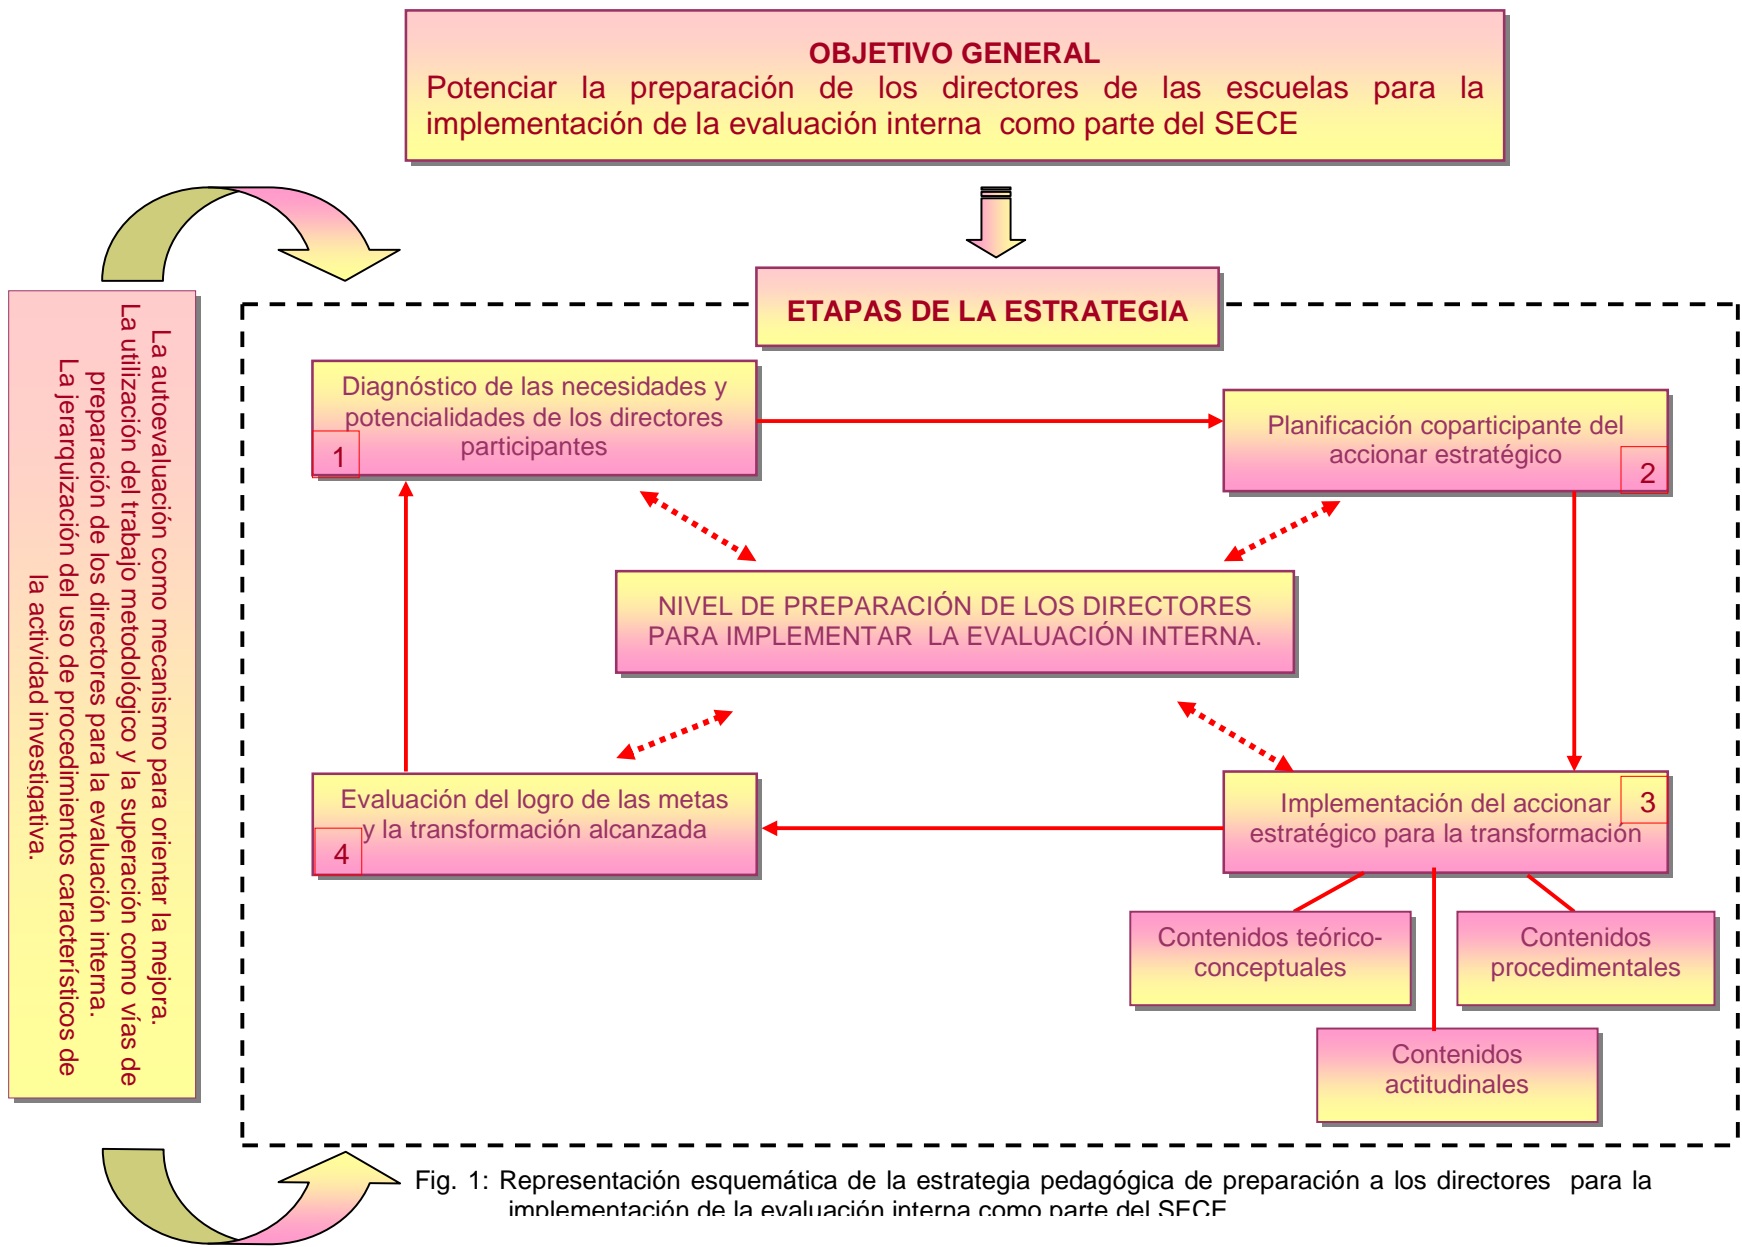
OBJETIVO GENERAL
Potenciar la preparación de los directores de las escuelas para la implementación de la evaluación interna como parte del SECE

La autoevaluación como mecanismo para orientar la mejora.
La utilización del trabajo metodológico y la superación como vías de preparación de los directores para la evaluación interna.
La jerarquización del uso de procedimientos característicos de la actividad investigativa.

ETAPAS DE LA ESTRATEGIA

Diagnóstico de las necesidades y potencialidades de los directores participantes
1

Planificación coparticipante del accionar estratégico
2

NIVEL DE PREPARACIÓN DE LOS DIRECTORES PARA IMPLEMENTAR LA EVALUACIÓN INTERNA.

Evaluación del logro de las metas y la transformación alcanzada
4

Implementación del accionar estratégico para la transformación
3

Contenidos teórico-conceptuales

Contenidos procedimentales

Contenidos actitudinales

Fig. 1: Representación esquemática de la estrategia pedagógica de preparación a los directores para la implementación de la evaluación interna como parte del SECE